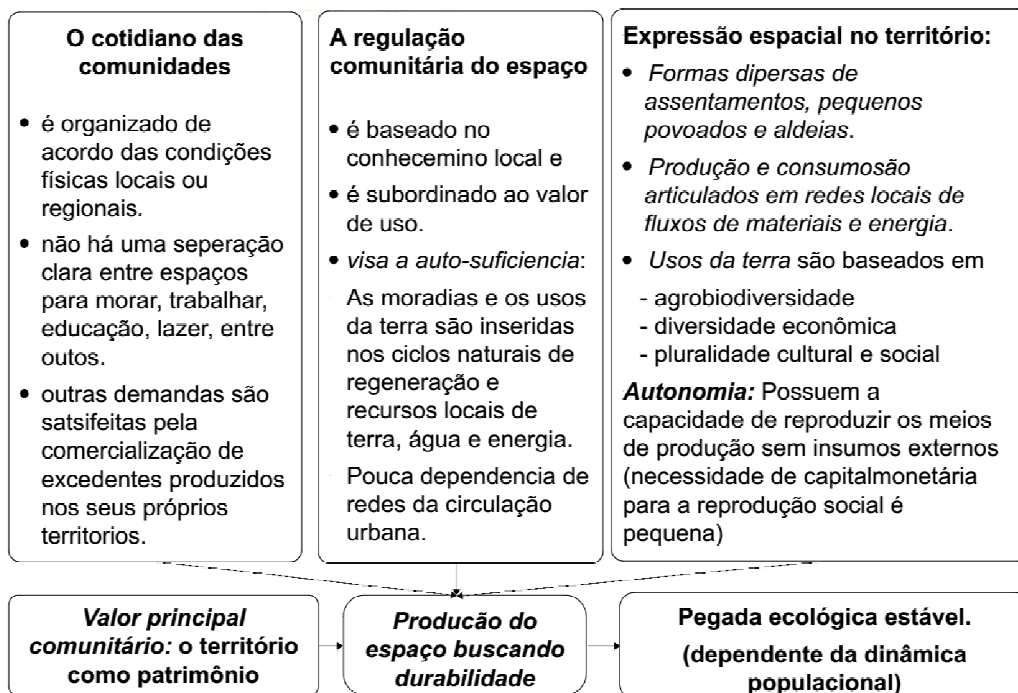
**O cotidiano das comunidades**

• é organizado de acordo das condições físicas locais ou regionais.

• não há uma seperação clara entre espaços para morar, trabalhar, educação, lazer, entre outos.

• outras demandas são satsifeitas pela comercialização de excedentes produzidos nos seus próprios territorios.

**A regulação comunitária do espaço**

• é baseado no conhecemino local e

• é subordinado ao valor de uso.

• *visa a auto-suficiencia*:

As moradias e os usos da terra são inseridas nos ciclos naturais de regeneração e recursos locais de terra, água e energia.

Pouca dependencia de redes da circulação urbana.

**Expressão espacial no território:**

• *Formas dipersas de assentamentos, pequenos povoados e aldeias*.

• *Produção e consumosão articulados em redes locais de fluxos de materiais e energia*.

• *Usos da terra* são baseados em

- agrobiodiversidade
- diversidade econômica
- pluralidade cultural e social

***Autonomia:*** Possuem a capacidade de reproduzir os meios de produção sem insumos externos (necessidade de capitalmonetária para a reprodução social é pequena)

***Valor principal comunitário:*** **o território como patrimônio**

***Producão do espaço buscando durabilidade***

**Pegada ecológica estável.**

**(dependente da dinâmica populacional)**